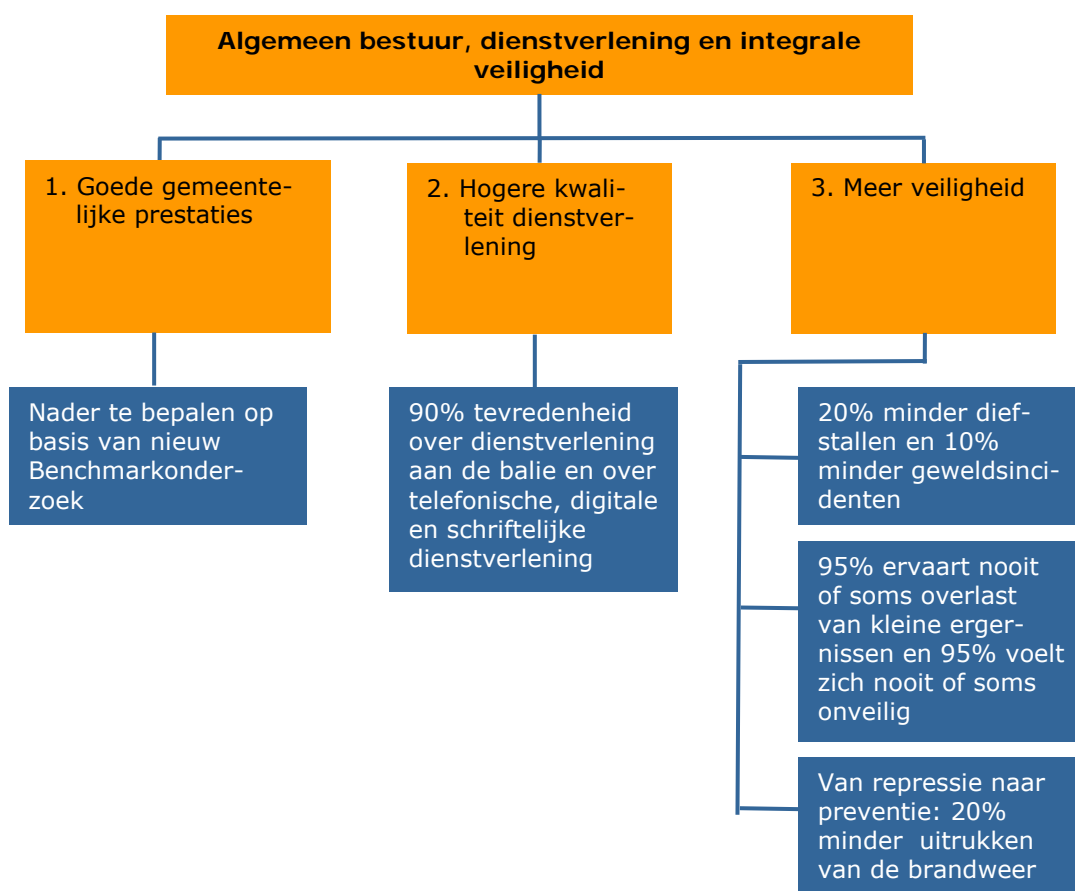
Algemeen bestuur, dienstverlening en integrale veiligheid

1. Goede gemeentelijke prestaties

2. Hogere kwaliteit dienstverlening

3. Meer veiligheid

Nader te bepalen op basis van nieuw Benchmarkonderzoek

90% tevredenheid over dienstverlening aan de balie en over telefonische, digitale en schriftelijke dienstverlening

20% minder diefstallen en 10% minder geweldsincidenten

95% ervaart nooit of soms overlast van kleine ergernissen en 95% voelt zich nooit of soms onveilig

Van repressie naar preventie: 20% minder uitrukken van de brandweer